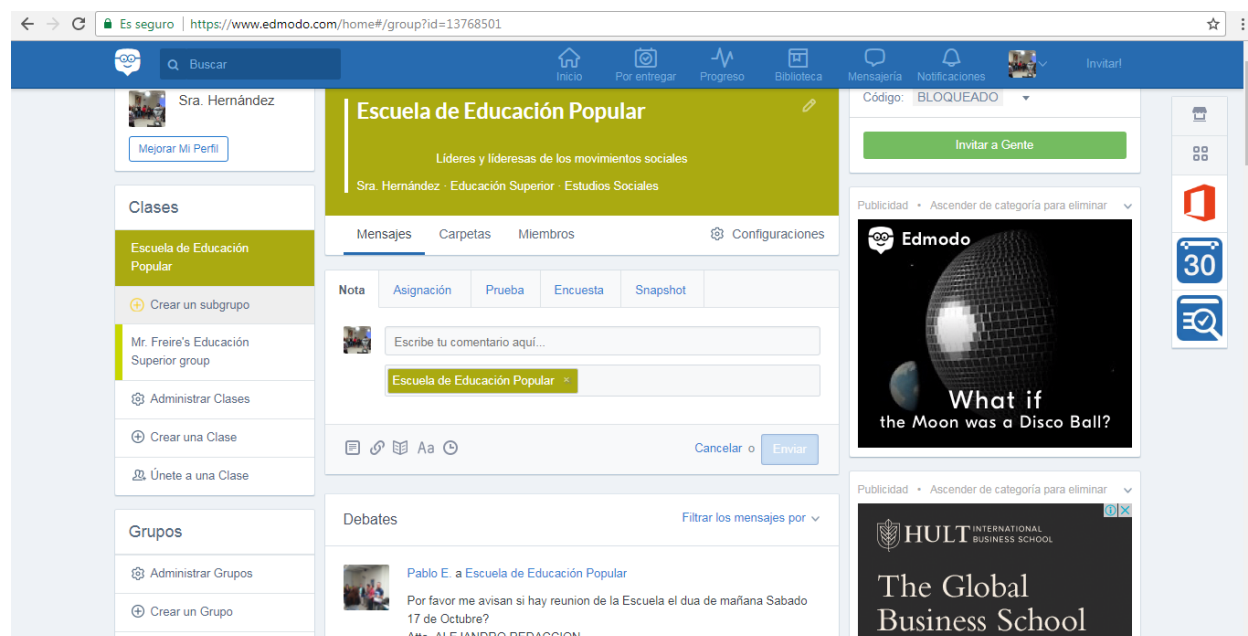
Es seguro | https://www.edmodo.com/home#/group?id=13768501

Buscar

Inicio
Por entregar
Progreso
Biblioteca
Mensajería
Notificaciones
Invitar!

Sra. Hernández
Mejorar Mi Perfil

Clases
Escuela de Educación Popular
Crear un subgrupo
Mr. Freire's Educación Superior group
Administrar Clases
Crear una Clase
Únete a una Clase

Grupos
Administrar Grupos
Crear un Grupo

Escuela de Educación Popular
Líderes y lideresas de los movimientos sociales
Sra. Hernández · Educación Superior · Estudios Sociales

Mensajes
Carpetas
Miembros
Configuraciones

Nota
Asignación
Prueba
Encuesta
Snapshot

Escribe tu comentario aquí...
Escuela de Educación Popular ×

Aa

Cancelar o Enviar

Debates
Filtrar los mensajes por

Pablo E. a Escuela de Educación Popular
Por favor me avisan si hay reunion de la Escuela el dua de mañana Sabado 17 de Octubre?
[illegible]

Código: BLOQUEADO
Invitar a Gente

Publicidad • Ascender de categoría para eliminar
Edmodo
What if the Moon was a Disco Ball?

Publicidad • Ascender de categoría para eliminar
HULT INTERNATIONAL BUSINESS SCHOOL
The Global Business School

30